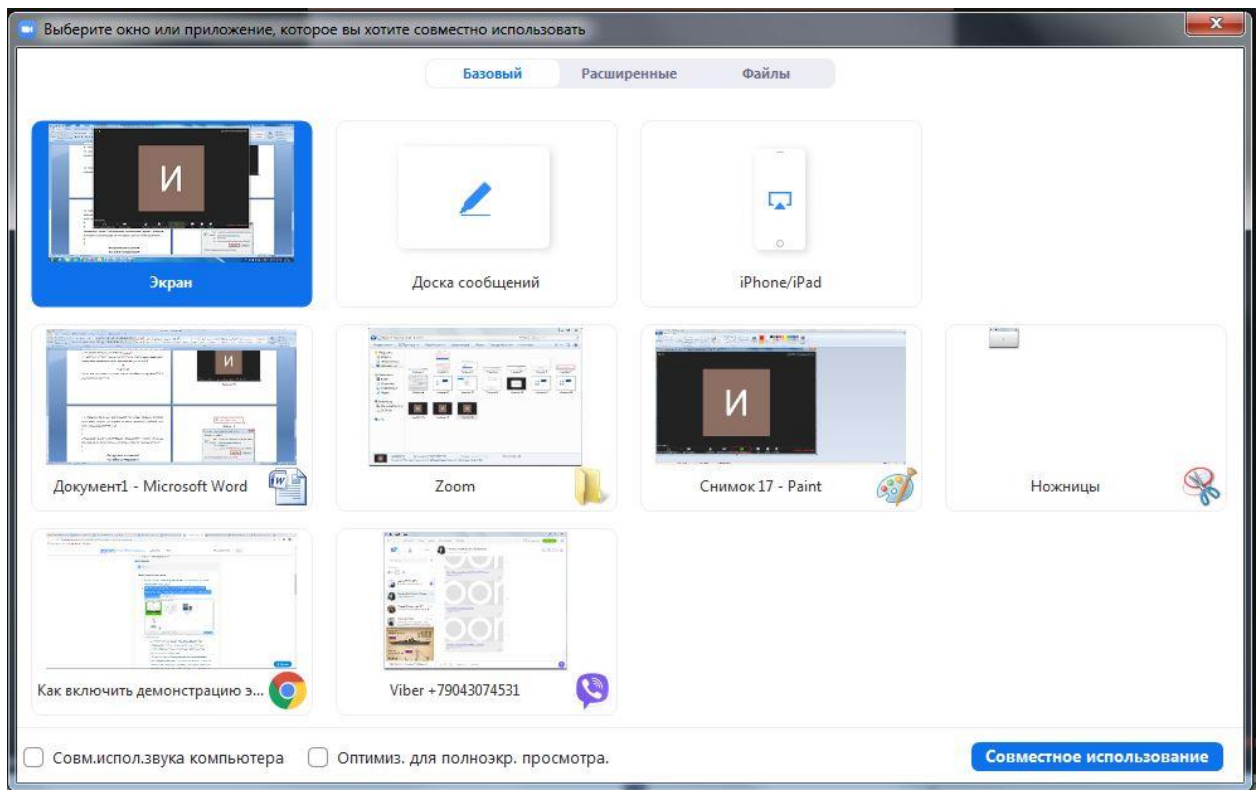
Выберите окно или приложение, которое вы хотите совместно использовать

Базовый | Расширенные | Файлы

И

Экран

Доска сообщений

iPhone/iPad

И

Документ1 - Microsoft Word

Zoom

И

Снимок 17 - Paint

Ножницы

Как включить демонстрацию э...

Viber +79043074531

Совм.испол.звука компьютера

Оптимиз. для полноэкр. просмотра.

Совместное использование